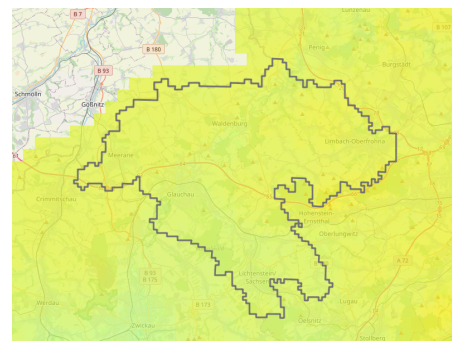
B 7
B 180
B 93
Schmölln
Gößnitz
Penig
Burgstädt
Waldenburg
Limbach-Oberfrohna
Meerane
Glauchau
Hohenstein-Ernstthal
Crimmitschau
Oberlungwitz
B 93
B 175
Lichtenstein
B 173
Werdau
Lugau
Zwickau
Gelenau
Stollberg